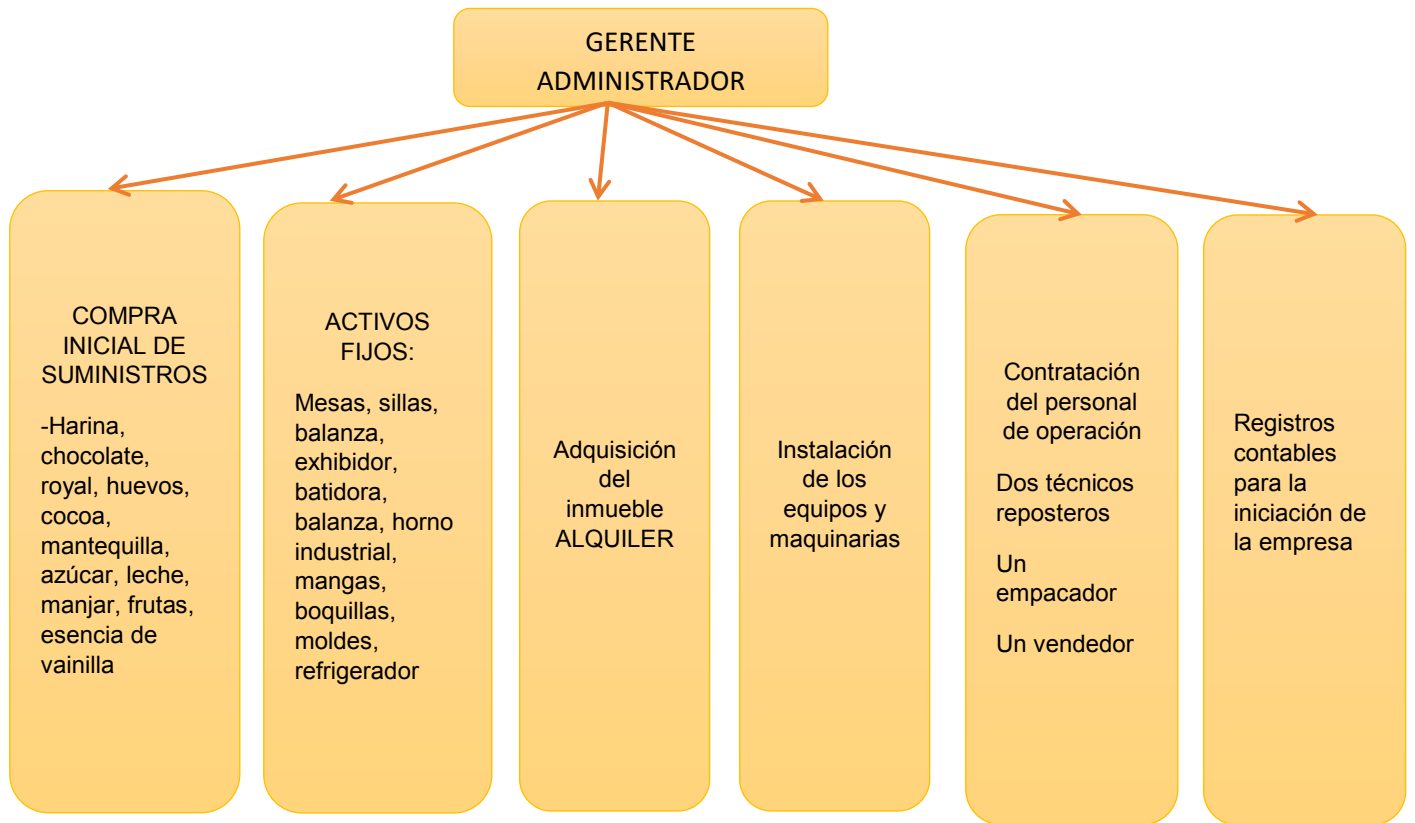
GERENTE ADMINISTRADOR

COMPRA INICIAL DE SUMINISTROS

-Harina, chocolate, royal, huevos, cocoa, mantequilla, azúcar, leche, manjar, frutas, esencia de vainilla

ACTIVOS FIJOS:

Mesas, sillas, balanza, exhibidor, batidora, balanza, horno industrial, mangas, boquillas, moldes, refrigerador

Adquisición del inmueble ALQUILER

Instalación de los equipos y maquinarias

Contratación del personal de operación

Dos técnicos reposteros

Un empacador

Un vendedor

Registros contables para la iniciación de la empresa